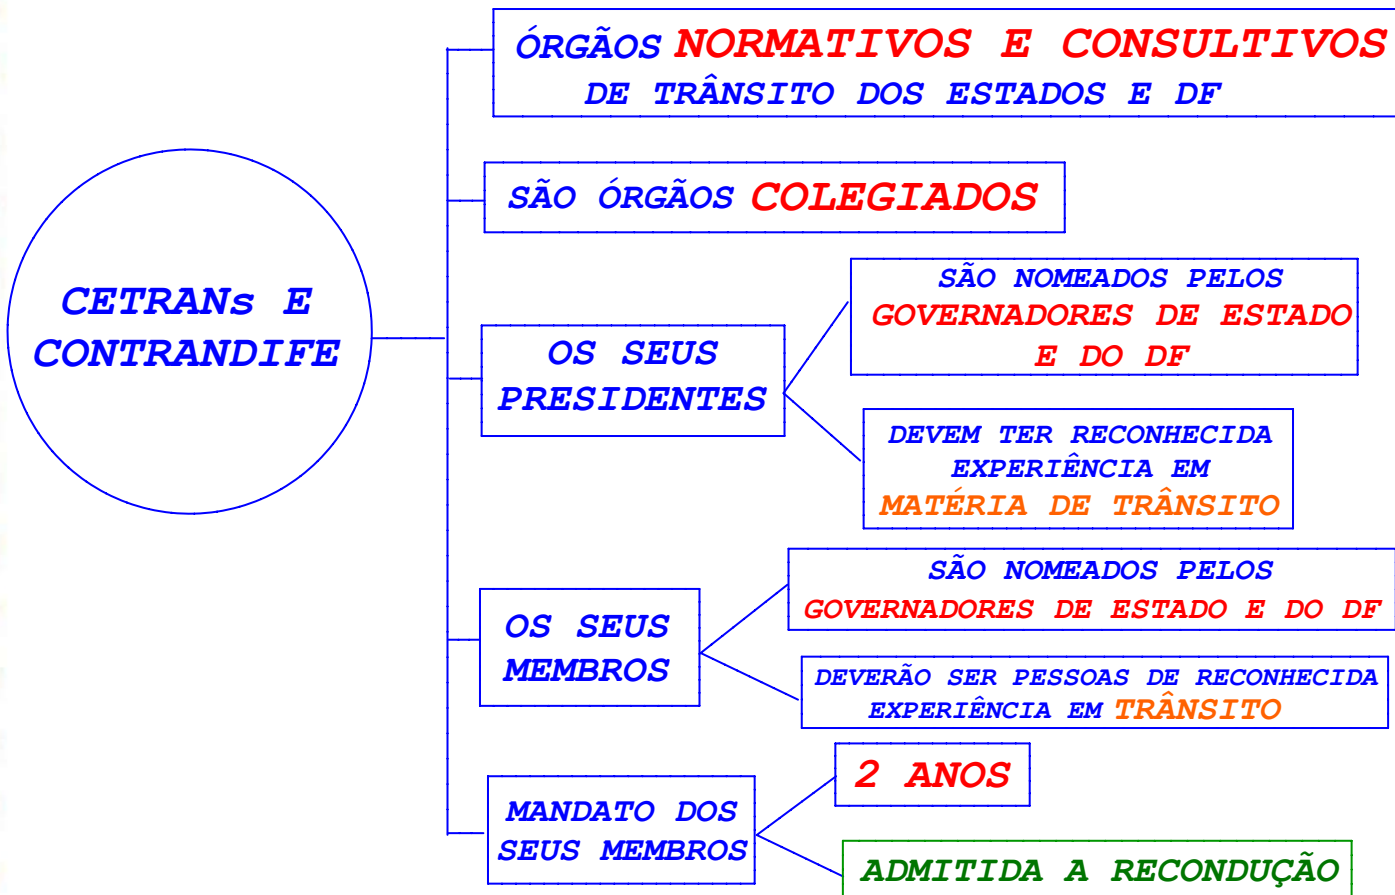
CETRANs E CONTRANDIFE

ÓRGÃOS NORMATIVOS E CONSULTIVOS DE TRÂNSITO DOS ESTADOS E DF

SÃO ÓRGÃOS COLEGIADOS

OS SEUS PRESIDENTES

SÃO NOMEADOS PELOS GOVERNADORES DE ESTADO E DO DF

DEVEM TER RECONHECIDA EXPERIÊNCIA EM MATÉRIA DE TRÂNSITO

OS SEUS MEMBROS

SÃO NOMEADOS PELOS GOVERNADORES DE ESTADO E DO DF

DEVERÃO SER PESSOAS DE RECONHECIDA EXPERIÊNCIA EM TRÂNSITO

MANDATO DOS SEUS MEMBROS

2 ANOS

ADMITIDA A RECONDUÇÃO